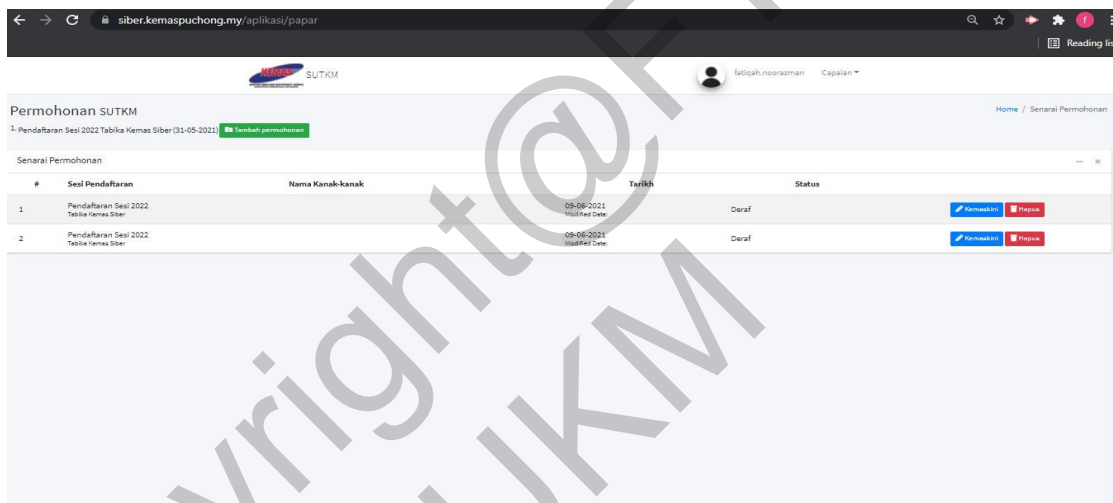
siber.kemaspuchong.my/aplikasi/papar

Reading lis

KEMAS SUTKM

fatiqah.noorazman Capaian

Permohonan SUTKM

Home / Senarai Permohonan

1. Pendaftaran Sesi 2022 Tabika Kemas Siber (31-05-2021) Tambah permohonan

Senarai Permohonan

| # | Sesi Pendaftaran | Nama Kanak-kanak | Tarikh | Status | |
|---|---|---|---|---|---|
| 1 | Pendaftaran Sesi 2022 Tabika Kemas Siber | | 09-06-2021 Modified Date | Deraf | Kemaskini Hapus |
| 2 | Pendaftaran Sesi 2022 Tabika Kemas Siber | | 09-06-2021 Modified Date | Deraf | Kemaskini Hapus |

Copyright@FSUKM